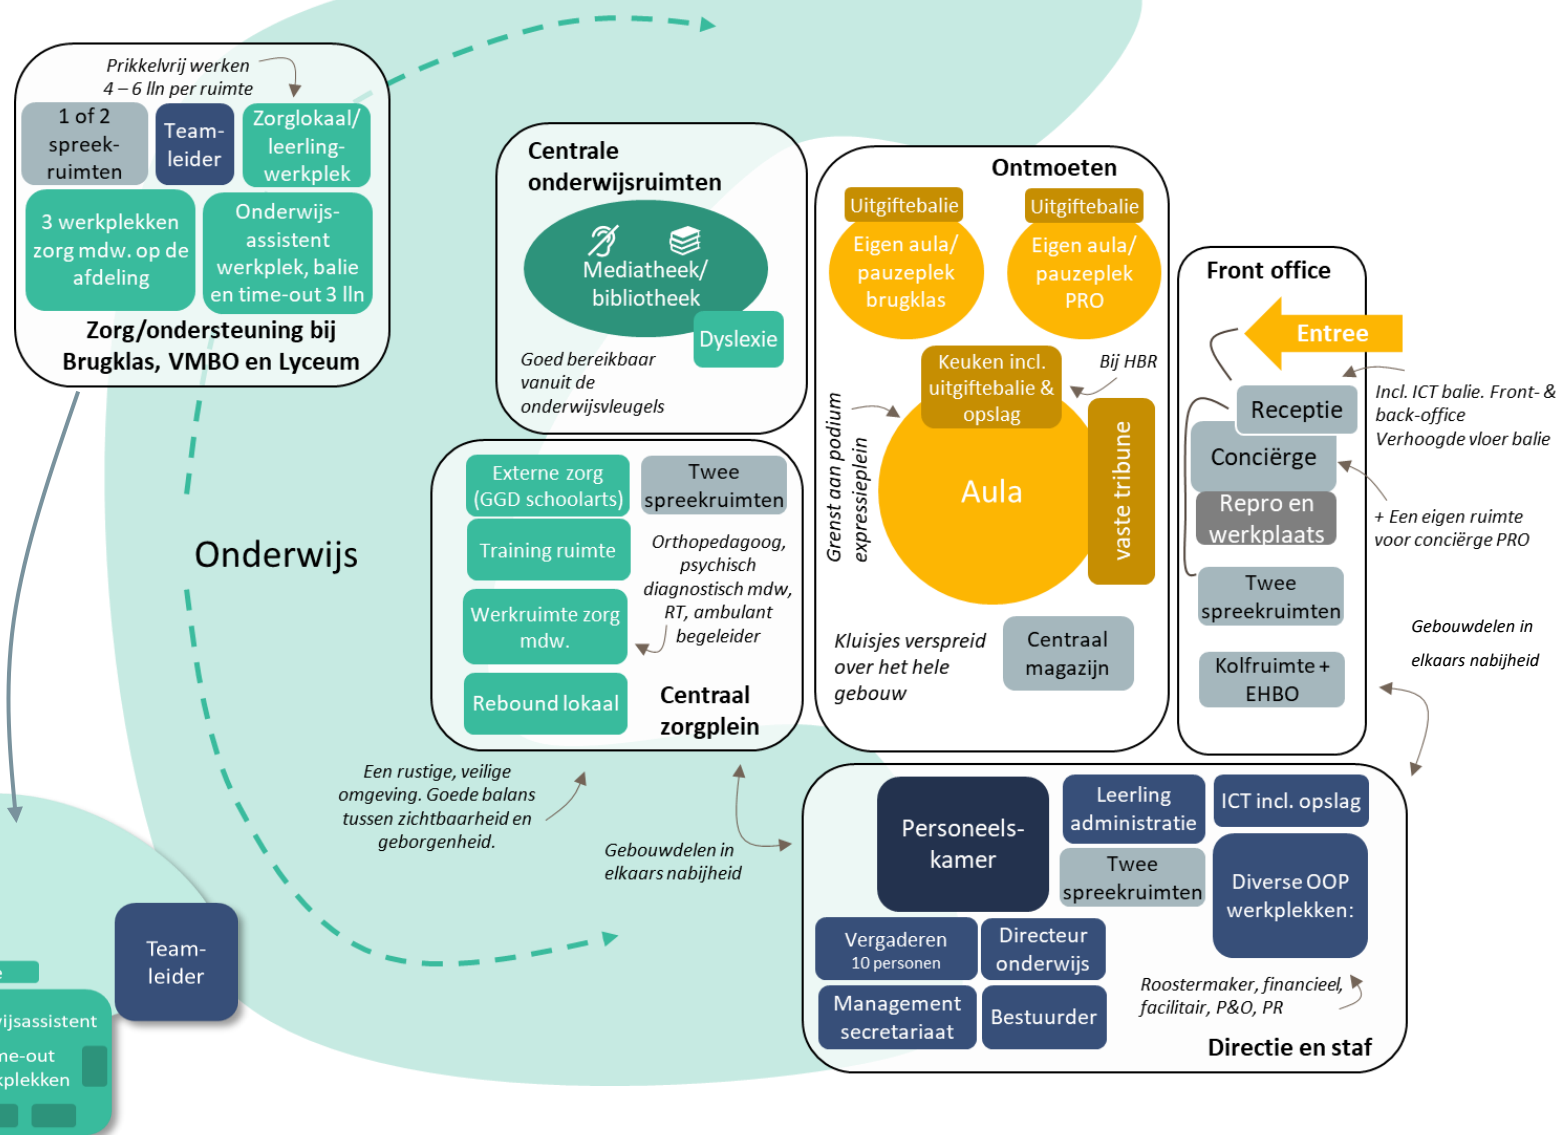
Prikkelvrij werken
4 – 6 lln per ruimte

1 of 2 spreek-ruimten

Team-leider

Zorglokaal/ leerling-werkplek

3 werkplekken zorg mdw. op de afdeling

Onderwijs-assistent werkplek, balie en time-out 3 lln

Zorg/ondersteuning bij Brugklas, VMBO en Lyceum

Centrale onderwijsruimten

Mediatheek/ bibliotheek

Dyslexie

Goed bereikbaar vanuit de onderwijsvleugels

Ontmoeten

Uitgiftebalie

Eigen aula/ pauzeplek brugklas

Uitgiftebalie

Eigen aula/ pauzeplek PRO

Keuken incl. uitgiftebalie & opslag

Bij HBR

Grenst aan podium expressieplein

Aula

vaste tribune

Kluisjes verspreid over het hele gebouw

Centraal magazijn

Front office

Entree

Receptie

Conciërge

Repro en werkplaats

Twee spreekruimten

Kolfruimte + EHBO

Incl. ICT balie. Front- & back-office
Verhoogde vloer balie

+ Een eigen ruimte voor conciërge PRO

Gebouwdelen in elkaars nabijheid

Onderwijs

Externe zorg (GGD schoolarts)

Twee spreekruimten

Training ruimte

Orthopedagoog, psychisch diagnostisch mdw, RT, ambulant begeleider

Werkruimte zorg mdw.

Rebound lokaal

Centraal zorgplein

Een rustige, veilige omgeving. Goede balans tussen zichtbaarheid en geborgenheid.

Gebouwdelen in elkaars nabijheid

Personeels-kamer

Leerling administratie

ICT incl. opslag

Twee spreekruimten

Diverse OOP werkplekken:

Vergaderen
10 personen

Directeur onderwijs

Management secretariaat

Bestuurder

Roostermaker, financieel, facilitair, P&O, PR

Directie en staf

Team-leider

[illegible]ijsassistent
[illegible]ne-out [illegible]kplekken